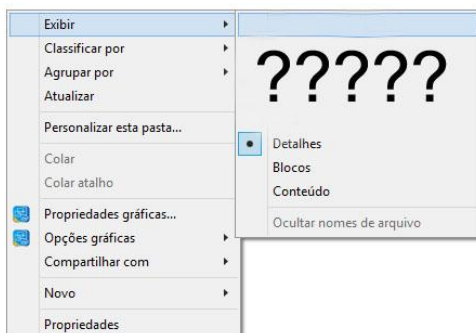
Exibir
Classificar por
Agrupar por
Atualizar
Personalizar esta pasta...
Colar
Colar atalho
Propriedades gráficas...
Opções gráficas
Compartilhar com
Novo
Propriedades

?????

Detalhes
Blocos
Conteúdo
Ocultar nomes de arquivo